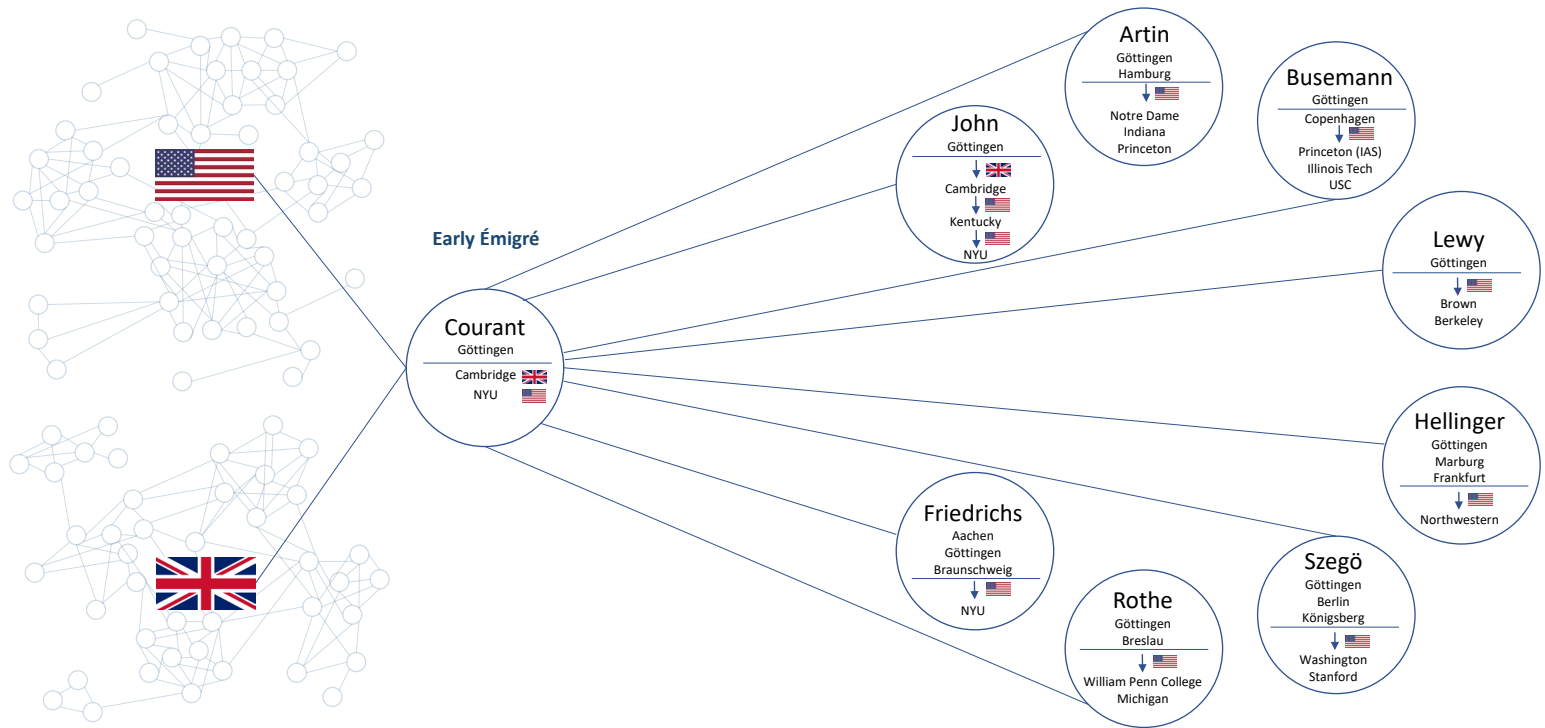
Early Émigré

Courant
Göttingen
Cambridge
NYU

Artin
Göttingen
Hamburg
Notre Dame
Indiana
Princeton

John
Göttingen
Cambridge
Kentucky
NYU

Busemann
Göttingen
Copenhagen
Princeton (IAS)
Illinois Tech
USC

Lewy
Göttingen
Brown
Berkeley

Hellinger
Göttingen
Marburg
Frankfurt
Northwestern

Friedrichs
Aachen
Göttingen
Braunschweig
NYU

Rothe
Göttingen
Breslau
William Penn College
Michigan

Szegö
Göttingen
Berlin
Königsberg
Washington
Stanford